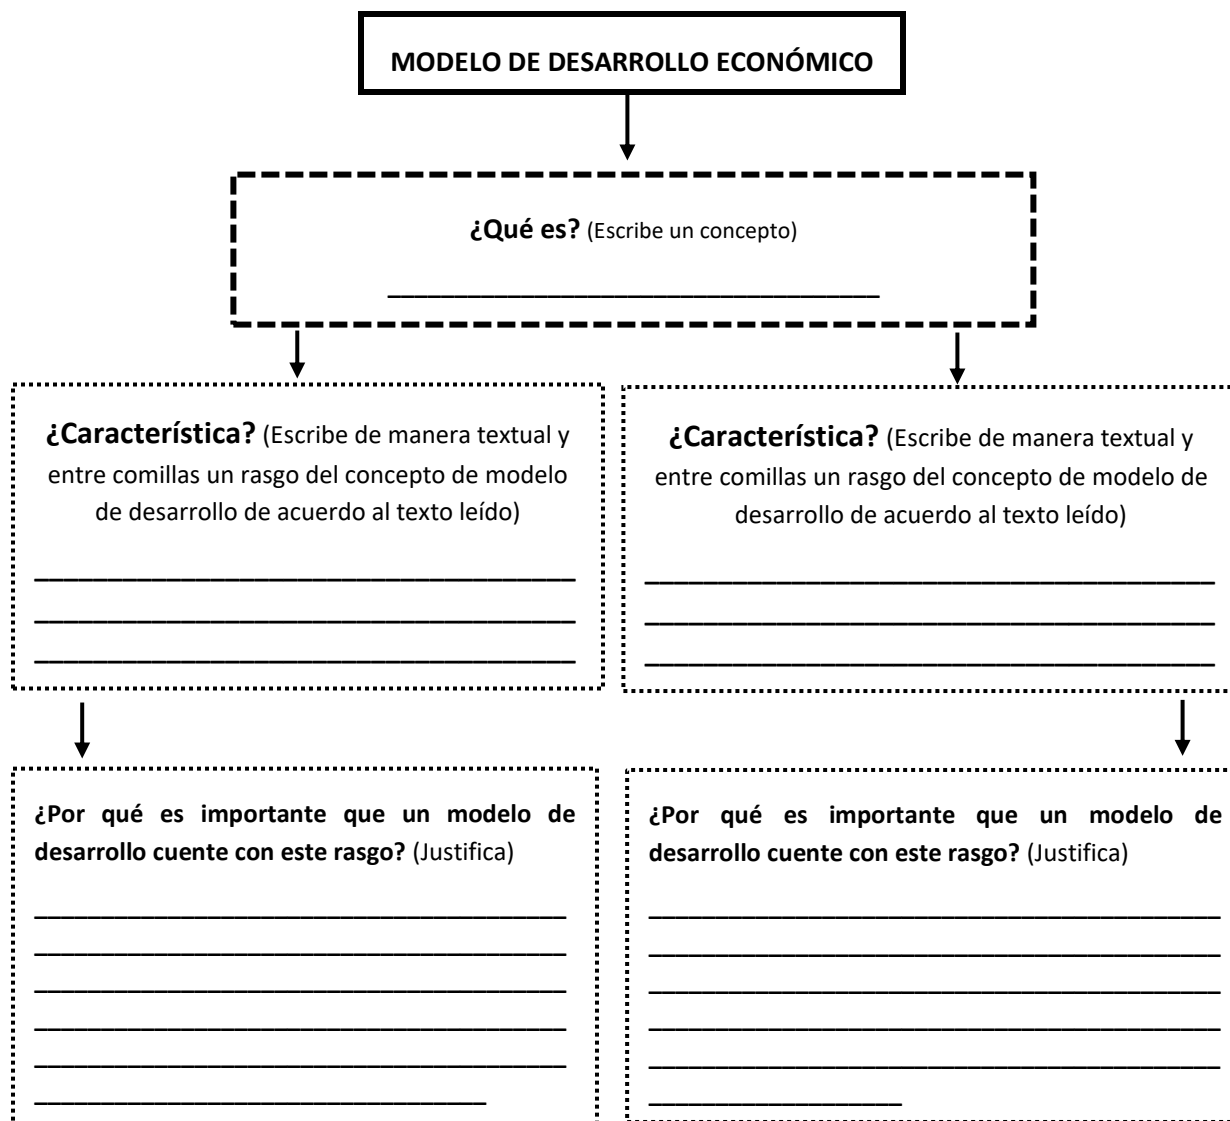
MODELO DE DESARROLLO ECONÓMICO

¿Qué es? (Escribe un concepto)

_______________________________

¿Característica? (Escribe de manera textual y entre comillas un rasgo del concepto de modelo de desarrollo de acuerdo al texto leído)

_______________________________
_______________________________
_______________________________

¿Característica? (Escribe de manera textual y entre comillas un rasgo del concepto de modelo de desarrollo de acuerdo al texto leído)

_______________________________
_______________________________
_______________________________

¿Por qué es importante que un modelo de desarrollo cuente con este rasgo? (Justifica)

_______________________________
_______________________________
_______________________________
_______________________________
_______________________________
_______________________________

¿Por qué es importante que un modelo de desarrollo cuente con este rasgo? (Justifica)

_______________________________
_______________________________
_______________________________
_______________________________
_______________________________
_______________________________